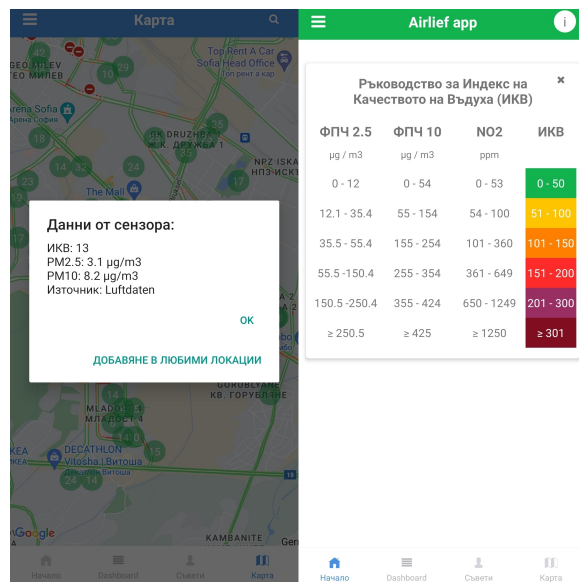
Карта

42
GEO MILEV
ГЕО МИЛЕВ
10
29
Top Rent A Car Sofia Head Office
Arena Sofia
Арена София
DRUZHBA 1
Ж.К. ДРУЖБА 1
35
NPZ ISKA
НПЗ ИСКЪ
14
15
24
The Mall
17
23
17

Данни от сензора:
ИКВ: 13
PM2.5: 3.1 µg/m3
PM10: 8.2 µg/m3
Източник: Luftdaten

OK

ДОБАВЯНЕ В ЛЮБИМИ ЛОКАЦИИ

GORUBLYANE
КВ. ГОРУБЛЯНЕ
MLADOST
МЛАДОСТ
14
11
15
IKEA
DECATHLON Vitosha | Витоша
24
13
Google
KAMBANITE
Начало
Dashboard
Съвети
Карта

Airlief app

Ръководство за Индекс на Качеството на Въздуха (ИКВ)

| ФПЧ 2.5 | ФПЧ 10 | NO2 | ИКВ |
|---|---|---|---|
| µg / m3 | µg / m3 | ppm | |
| 0 - 12 | 0 - 54 | 0 - 53 | 0 - 50 |
| 12.1 - 35.4 | 55 - 154 | 54 - 100 | 51 - 100 |
| 35.5 - 55.4 | 155 - 254 | 101 - 360 | 101 - 150 |
| 55.5 -150.4 | 255 - 354 | 361 - 649 | 151 - 200 |
| 150.5 -250.4 | 355 - 424 | 650 - 1249 | 201 - 300 |
| ≥ 250.5 | ≥ 425 | ≥ 1250 | ≥ 301 |

Начало
Dashboard
Съвети
Карта